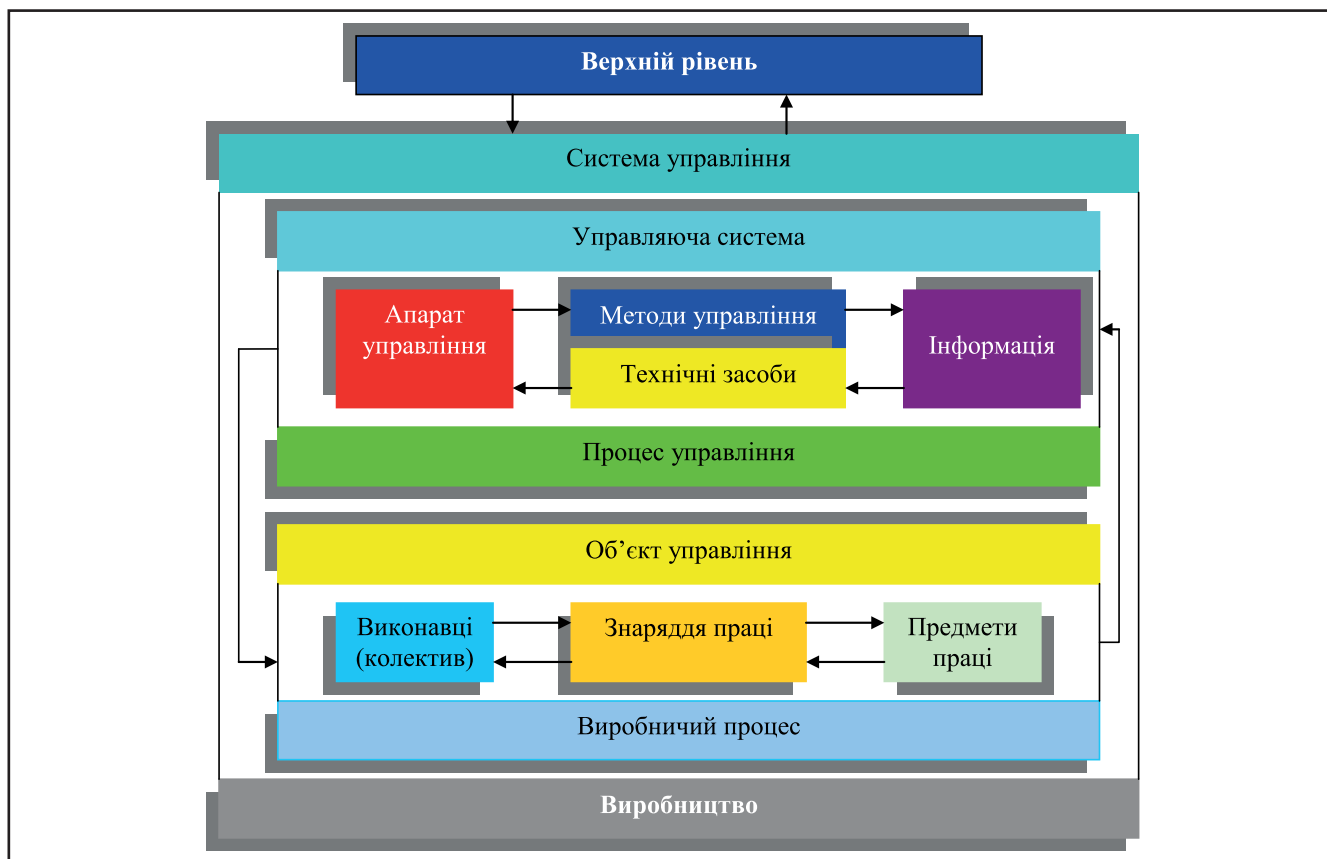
Верхній рівень

Система управління

Управляюча система

Апарат управління

Методи управління

Інформація

Технічні засоби

Процес управління

Об’єкт управління

Виконавці (колектив)

Знаряддя праці

Предмети праці

Виробничий процес

Виробництво